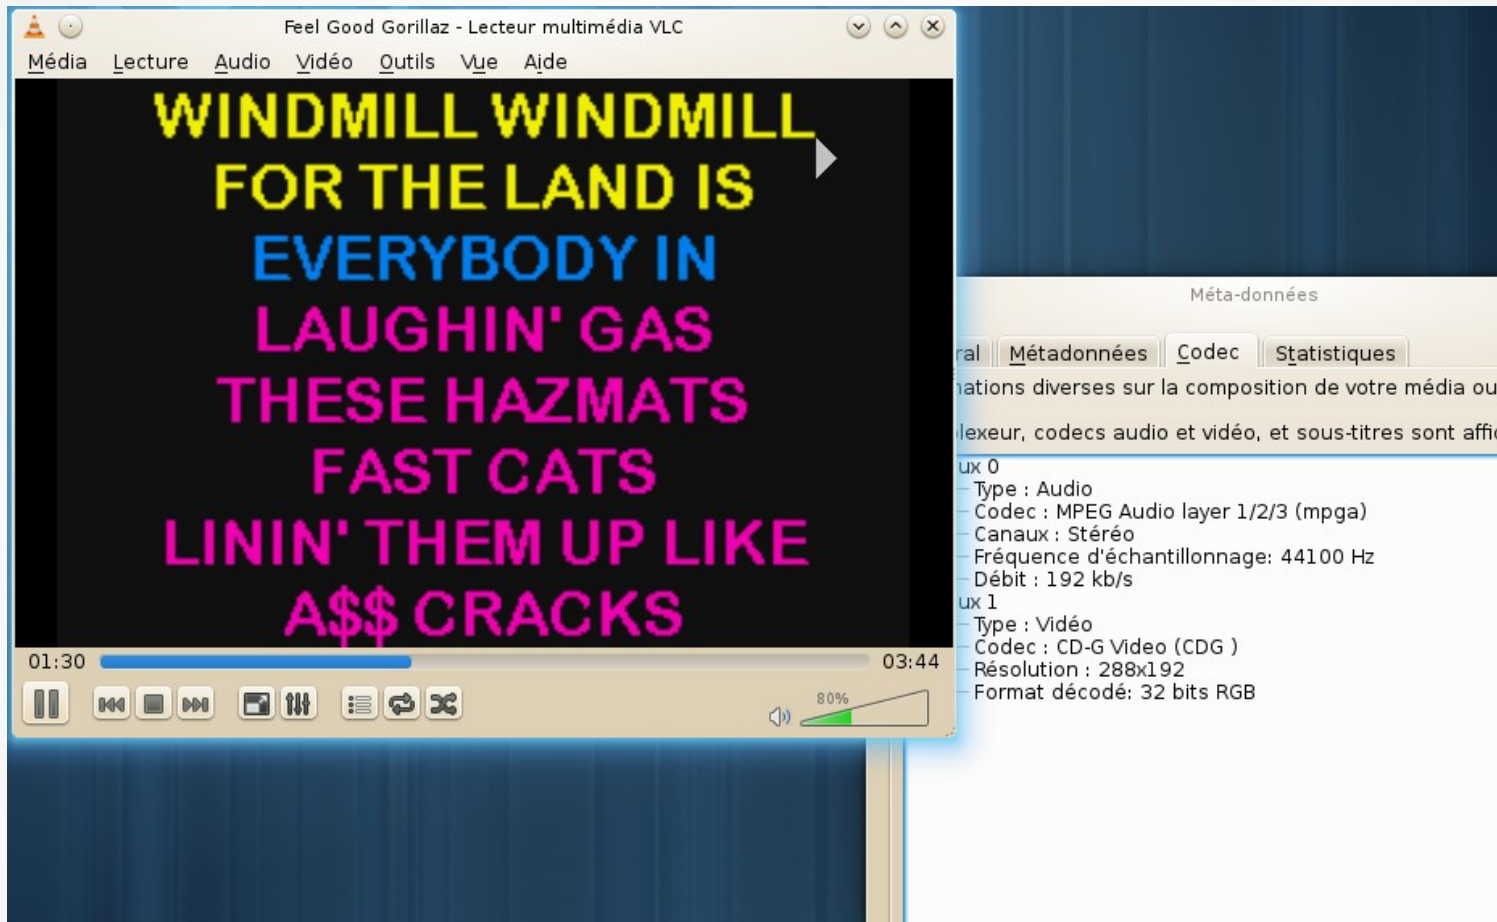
Feel Good Gorillaz - Lecteur multimédia VLC

Média Lecture Audio Vidéo Outils Vue Aide

WINDMILL WINDMILL
FOR THE LAND IS
EVERYBODY IN
LAUGHIN' GAS
THESE HAZMATS
FAST CATS
LININ' THEM UP LIKE
A$$ CRACKS

01:30
03:44
80%

Méta-données

ral Métadonnées Codec Statistiques

nations diverses sur la composition de votre média ou

lexeur, codecs audio et vidéo, et sous-titres sont affi

ux 0
Type : Audio
Codec : MPEG Audio layer 1/2/3 (mpga)
Canaux : Stéréo
Fréquence d'échantillonnage: 44100 Hz
Débit : 192 kb/s
ux 1
Type : Vidéo
Codec : CD-G Video (CDG )
Résolution : 288x192
Format décodé: 32 bits RGB